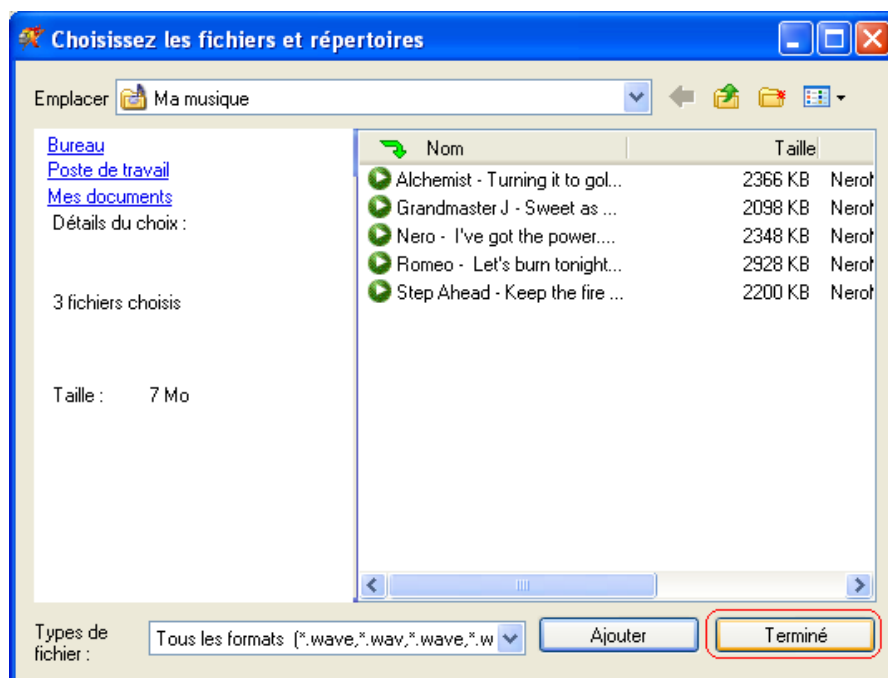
Choisissez les fichiers et répertoires

Emplacer Ma musique

Bureau
Poste de travail
Mes documents
Détails du choix :

3 fichiers choisis

Taille : 7 Mo

| Nom | Taille | |
|---|---|---|
| Alchemist - Turning it to gol... | 2366 KB | Nerol |
| Grandmaster J - Sweet as ... | 2098 KB | Nerol |
| Nero - I've got the power.... | 2348 KB | Nerol |
| Romeo - Let's burn tonight... | 2928 KB | Nerol |
| Step Ahead - Keep the fire ... | 2200 KB | Nerol |

Types de fichier : Tous les formats (*.wave,*.wav,*.wave,*.w

Ajouter

Terminé